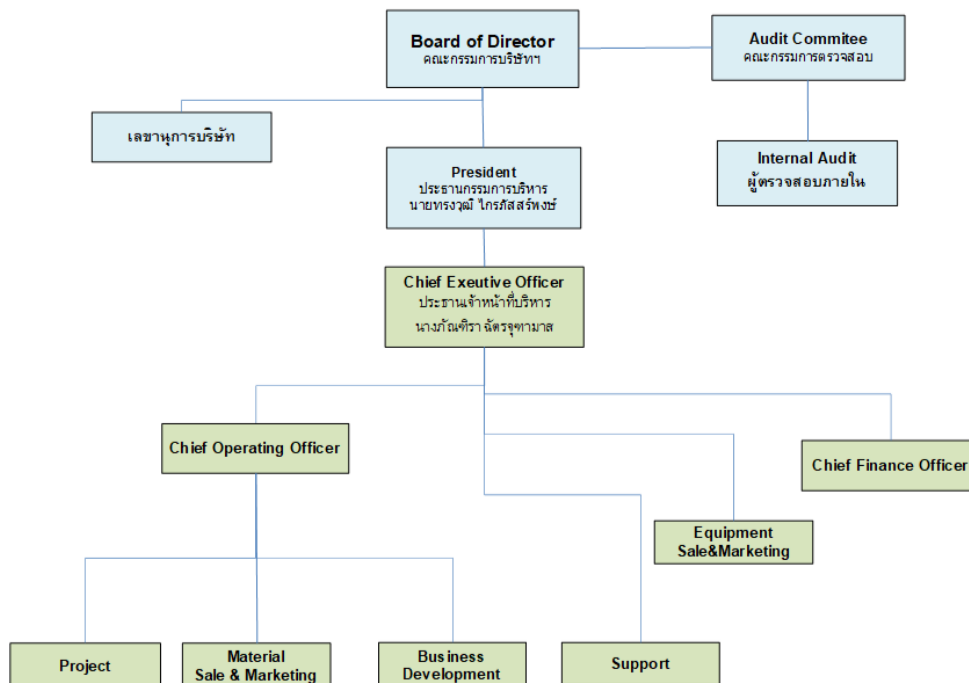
Board of Director
คณะกรรมการบริษัทฯ

Audit Commitee
คณะกรรมการตรวจสอบ

เลขานุการบริษัท

President
ประธานกรรมการบริหาร
นายทรงวุฒิ ไกรภัสสร์พงษ์

Internal Audit
ผู้ตรวจสอบภายใน

Chief Exeutive Officer
ประธานเจ้าหน้าที่บริหาร
นางภัณฑิรา ฉัตรจุฑามาส

Chief Operating Officer

Chief Finance Officer

Equipment
Sale&Marketing

Project

Material
Sale & Marketing

Business
Development

Support